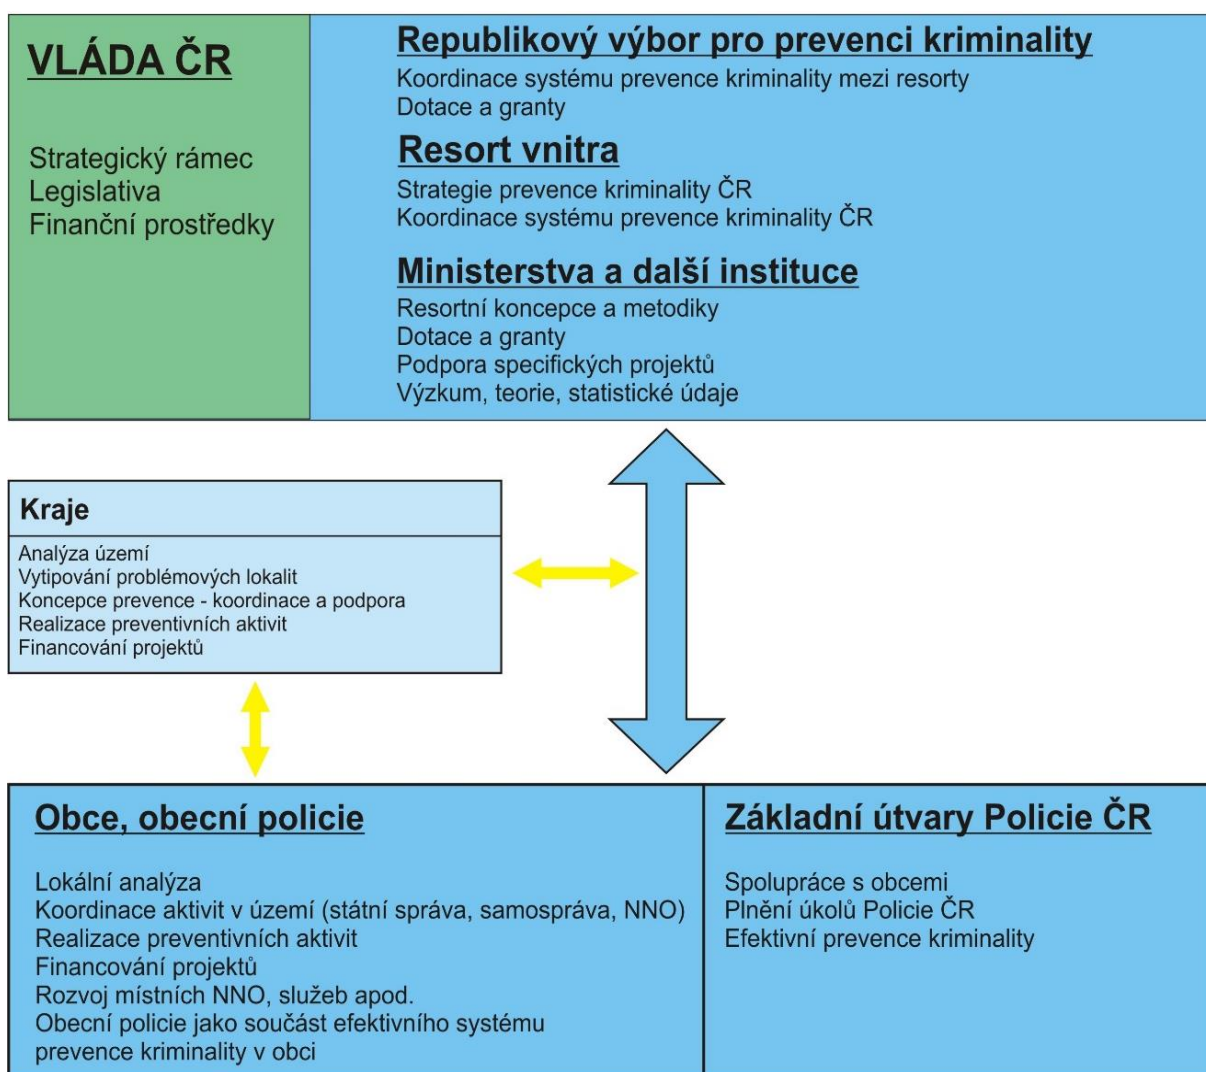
VLÁDA ČR

Strategický rámec
Legislativa
Finanční prostředky

Republikový výbor pro prevenci kriminality
Koordinace systému prevence kriminality mezi resorty
Dotace a granty

Resort vnitra
Strategie prevence kriminality ČR
Koordinace systému prevence kriminality ČR

Ministerstva a další instituce
Resortní koncepce a metodiky
Dotace a granty
Podpora specifických projektů
Výzkum, teorie, statistické údaje

Kraje
Analýza území
Vytipování problémových lokalit
Koncepce prevence - koordinace a podpora
Realizace preventivních aktivit
Financování projektů

Obce, obecní policie

Lokální analýza
Koordinace aktivit v území (státní správa, samospráva, NNO)
Realizace preventivních aktivit
Financování projektů
Rozvoj místních NNO, služeb apod.
Obecní policie jako součást efektivního systému prevence kriminality v obci

Základní útvary Policie ČR

Spolupráce s obcemi
Plnění úkolů Policie ČR
Efektivní prevence kriminality